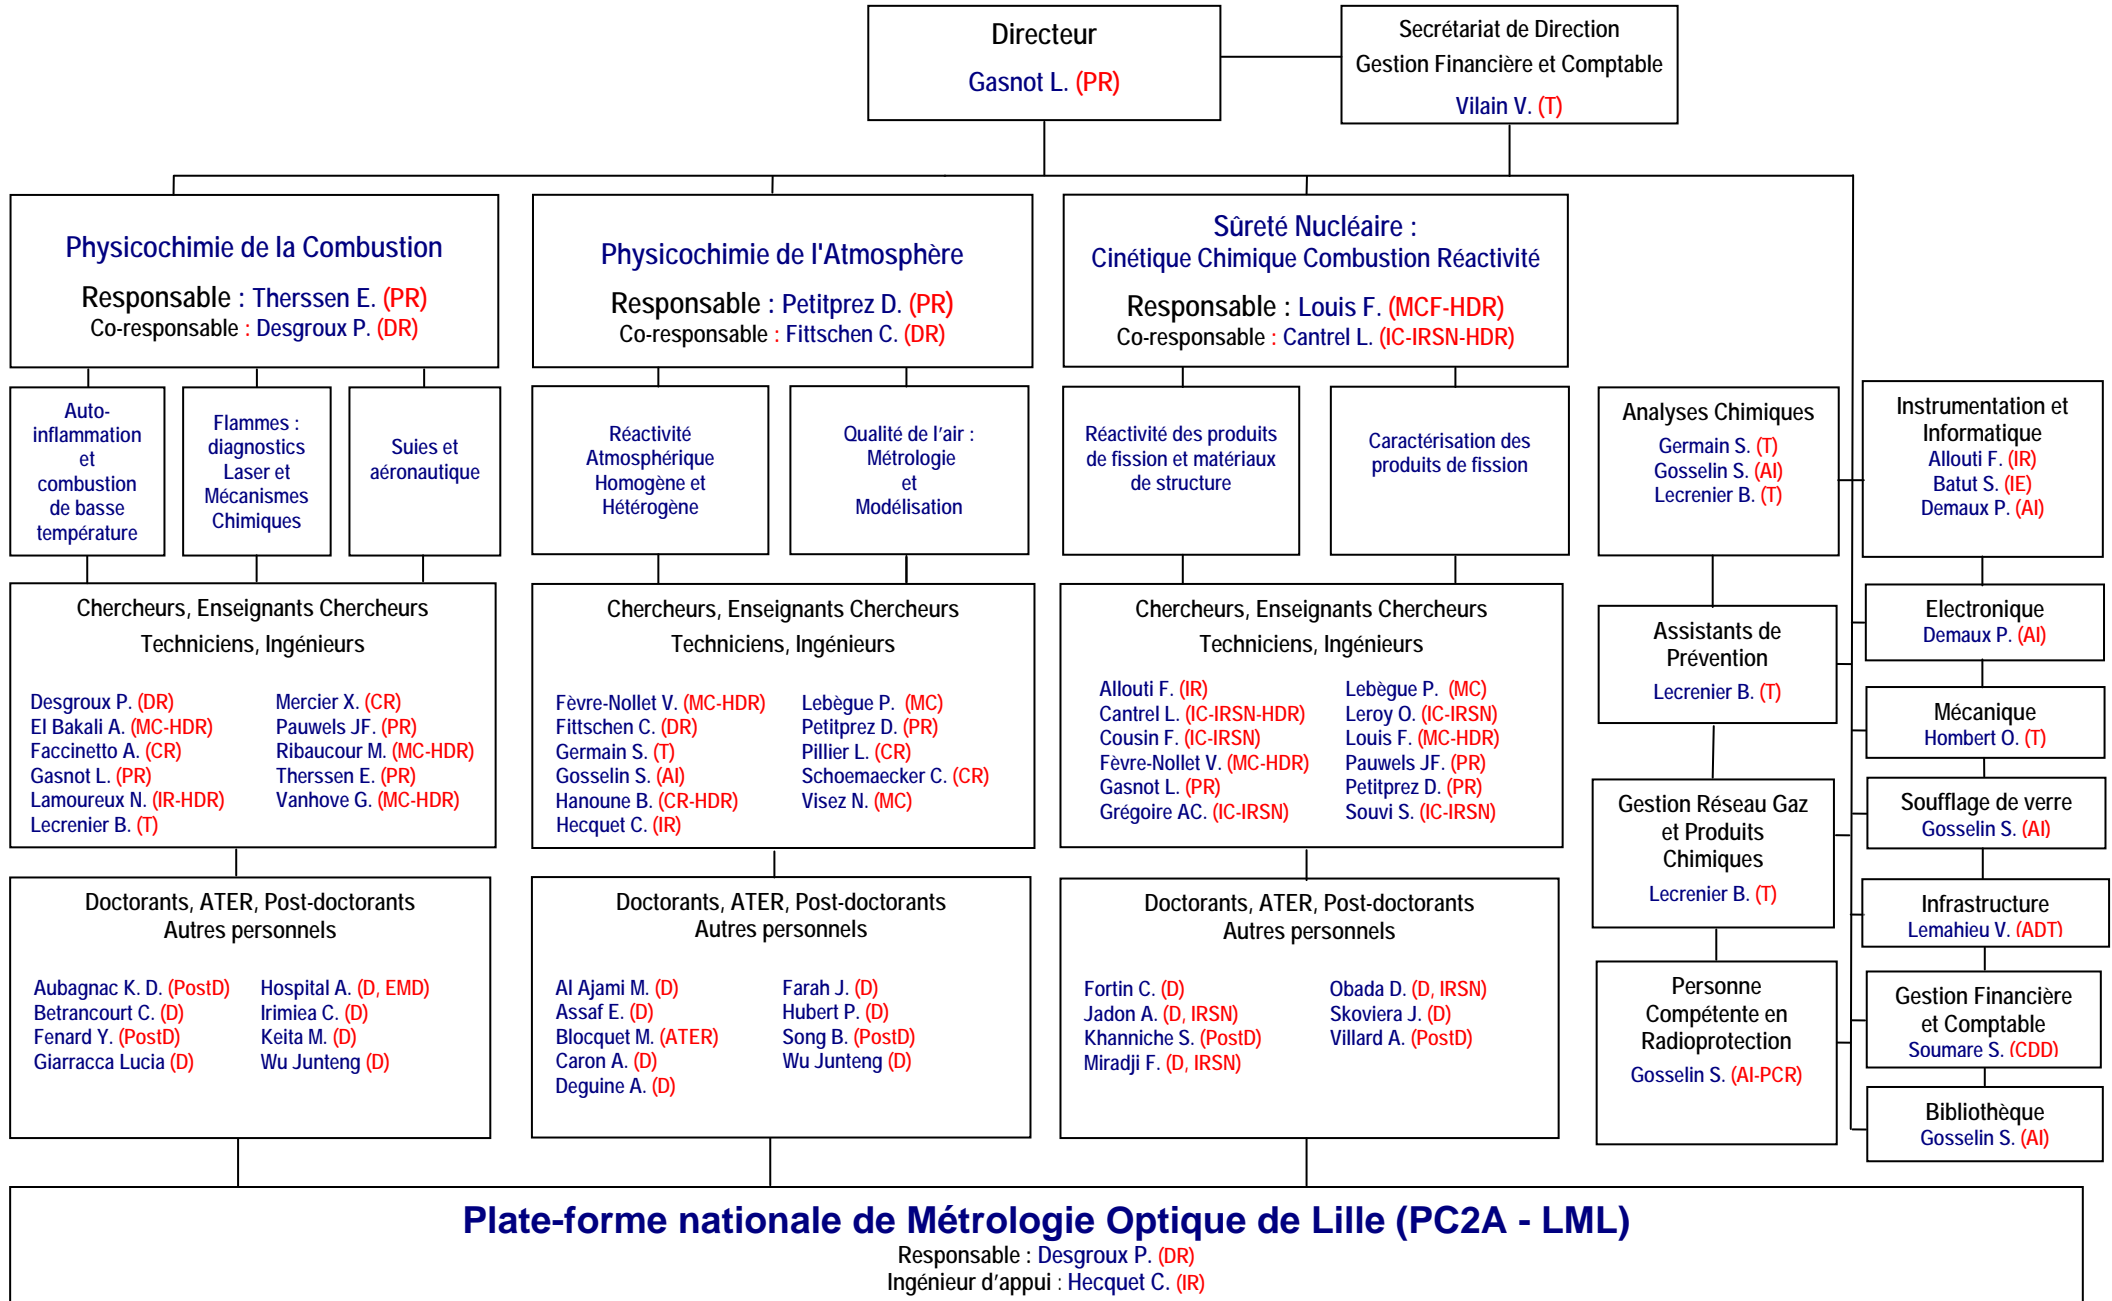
Directeur
Gasnot L. (PR)

Secrétariat de Direction
Gestion Financière et Comptable
Vilain V. (T)

Physicochimie de la Combustion
Responsable : Therssen E. (PR)
Co-responsable : Desgroux P. (DR)

Auto-inflammation et combustion de basse température

Flammes : diagnostics Laser et Mécanismes Chimiques

Suies et aéronautique

Chercheurs, Enseignants Chercheurs
Techniciens, Ingénieurs

Desgroux P. (DR)
El Bakali A. (MC-HDR)
Faccinetto A. (CR)
Gasnot L. (PR)
Lamoureux N. (IR-HDR)
Lecrenier B. (T)

Mercier X. (CR)
Pauwels JF. (PR)
Ribaucour M. (MC-HDR)
Therssen E. (PR)
Vanhove G. (MC-HDR)

Doctorants, ATER, Post-doctorants
Autres personnels

Aubagnac K. D. (PostD)
Betrancourt C. (D)
Fenard Y. (PostD)
Giarracca Lucia (D)

Hospital A. (D, EMD)
Irimiea C. (D)
Keita M. (D)
Wu Junteng (D)

Physicochimie de l'Atmosphère
Responsable : Petitprez D. (PR)
Co-responsable : Fittschen C. (DR)

Réactivité Atmosphérique Homogène et Hétérogène

Qualité de l'air : Métrologie et Modélisation

Chercheurs, Enseignants Chercheurs
Techniciens, Ingénieurs

Fèvre-Nollet V. (MC-HDR)
Fittschen C. (DR)
Germain S. (T)
Gosselin S. (AI)
Hanoune B. (CR-HDR)
Hecquet C. (IR)

Lebègue P. (MC)
Petitprez D. (PR)
Pillier L. (CR)
Schoemaecker C. (CR)
Visez N. (MC)

Doctorants, ATER, Post-doctorants
Autres personnels

Al Ajami M. (D)
Assaf E. (D)
Blocquet M. (ATER)
Caron A. (D)
Deguine A. (D)

Farah J. (D)
Hubert P. (D)
Song B. (PostD)
Wu Junteng (D)

Sûreté Nucléaire :
Cinétique Chimique Combustion Réactivité
Responsable : Louis F. (MCF-HDR)
Co-responsable : Cantrel L. (IC-IRSN-HDR)

Réactivité des produits de fission et matériaux de structure

Caractérisation des produits de fission

Chercheurs, Enseignants Chercheurs
Techniciens, Ingénieurs

Allouti F. (IR)
Cantrel L. (IC-IRSN-HDR)
Cousin F. (IC-IRSN)
Fèvre-Nollet V. (MC-HDR)
Gasnot L. (PR)
Grégoire AC. (IC-IRSN)

Lebègue P. (MC)
Leroy O. (IC-IRSN)
Louis F. (MC-HDR)
Pauwels JF. (PR)
Petitprez D. (PR)
Souvi S. (IC-IRSN)

Doctorants, ATER, Post-doctorants
Autres personnels

Fortin C. (D)
Jadon A. (D, IRSN)
Khanniche S. (PostD)
Miradji F. (D, IRSN)

Obada D. (D, IRSN)
Skoviera J. (D)
Villard A. (PostD)

Analyses Chimiques
Germain S. (T)
Gosselin S. (AI)
Lecrenier B. (T)

Assistants de Prévention
Lecrenier B. (T)

Gestion Réseau Gaz et Produits Chimiques
Lecrenier B. (T)

Personne Compétente en Radioprotection
Gosselin S. (AI-PCR)

Instrumentation et Informatique
Allouti F. (IR)
Batut S. (IE)
Demaux P. (AI)

Electronique
Demaux P. (AI)

Mécanique
Hombert O. (T)

Soufflage de verre
Gosselin S. (AI)

Infrastructure
Lemahieu V. (ADT)

Gestion Financière et Comptable
Soumare S. (CDD)

Bibliothèque
Gosselin S. (AI)

Plate-forme nationale de Métrologie Optique de Lille (PC2A - LML)
Responsable : Desgroux P. (DR)
Ingénieur d'appui : Hecquet C. (IR)